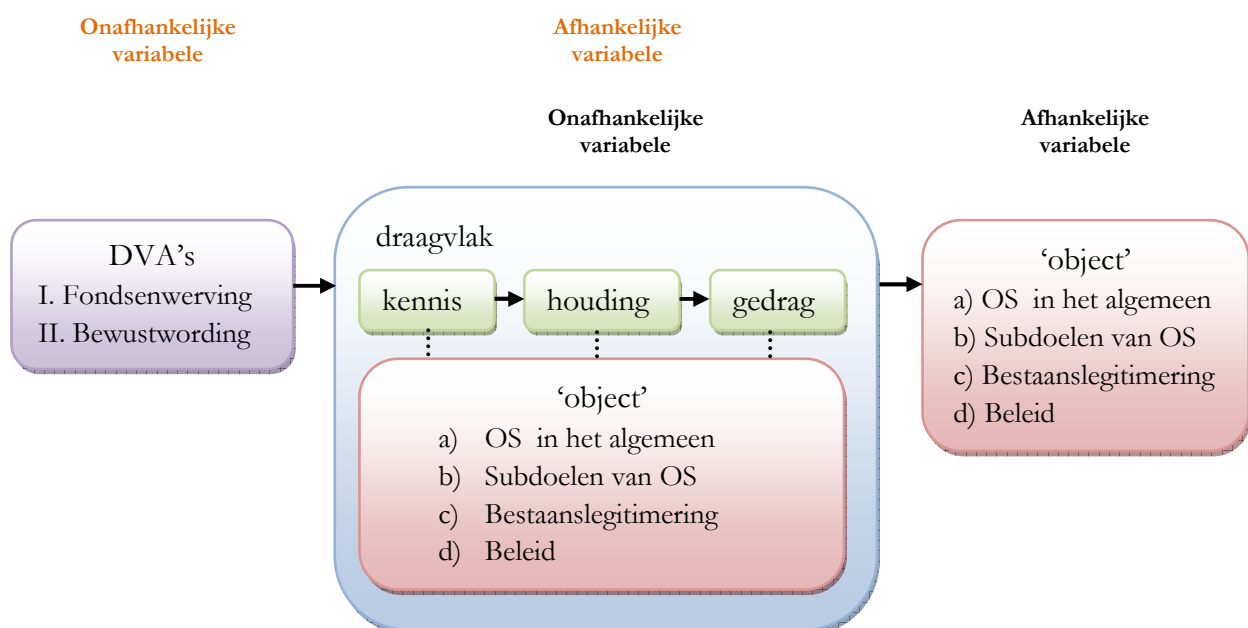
Onafhankelijke variabele

Afhankelijke variabele

Onafhankelijke variabele

Afhankelijke variabele

DVA's
I. Fondsenwerving
II. Bewustwording

draagvlak

kennis

houding

gedrag

'object'
a) OS in het algemeen
b) Subdoelen van OS
c) Bestaanslegitimering
d) Beleid

'object'
a) OS in het algemeen
b) Subdoelen van OS
c) Bestaanslegitimering
d) Beleid